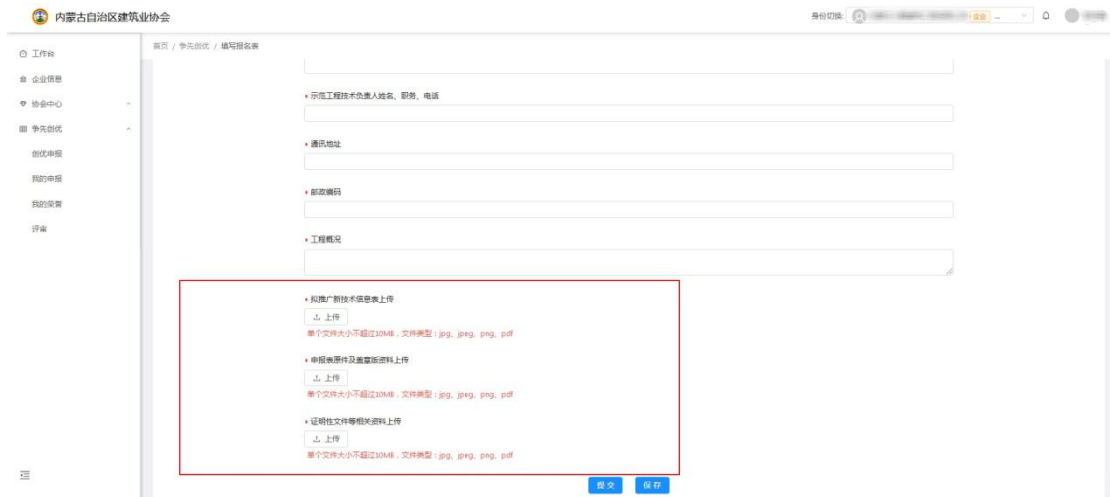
内蒙古自治区建筑业协会

身份切换: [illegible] 企业

工作台
企业信息
协会中心
争先创优
创优申报
我的申报
我的荣誉
评审

首页 / 争先创优 / 填写报名表

* 示范工程技术负责人姓名、职务、电话

* 通讯地址

* 邮政编码

* 工程概况

* 拟推广新技术信息表上传
上传
单个文件大小不超过10M，文件类型：jpg、jpeg、png、pdf

* 申报表原件及盖章版资料上传
上传
单个文件大小不超过10M，文件类型：jpg、jpeg、png、pdf

* 证明性文件等相关资料上传
上传
单个文件大小不超过10M，文件类型：jpg、jpeg、png、pdf

提交 保存